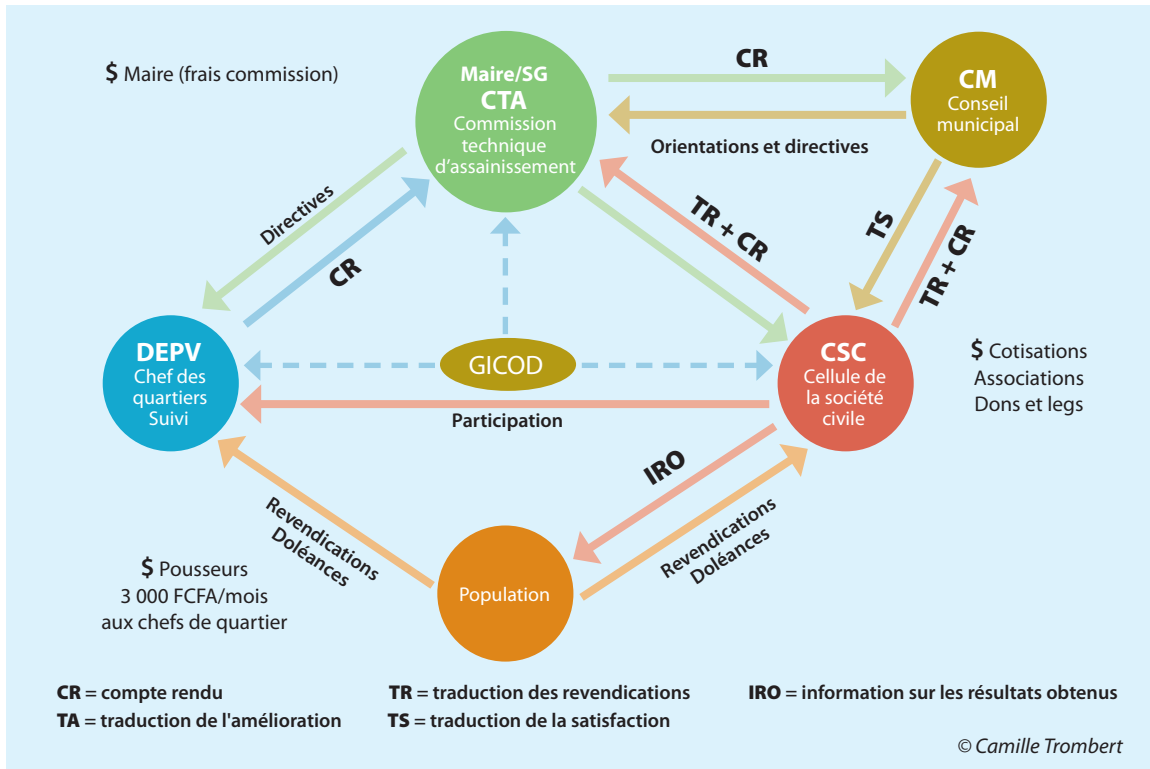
$ Maire (frais commission)

Maire/SG
CTA
Commission technique d'assainissement

CR

CM
Conseil municipal

Orientations et directives

Directives

CR

TR + CR

TS

TR + CR

DEPV
Chef des quartiers
Suivi

GICOD

CSC
Cellule de la société civile

$ Cotisations
Associations
Dons et legs

Participation

IRO

Revendications
Doléances

Revendications
Doléances

$ Pousseurs
3 000 FCFA/mois
aux chefs de quartier

Population

**CR** = compte rendu
**TA** = traduction de l'amélioration
**TR** = traduction des revendications
**TS** = traduction de la satisfaction
**IRO** = information sur les résultats obtenus

© Camille Trombert